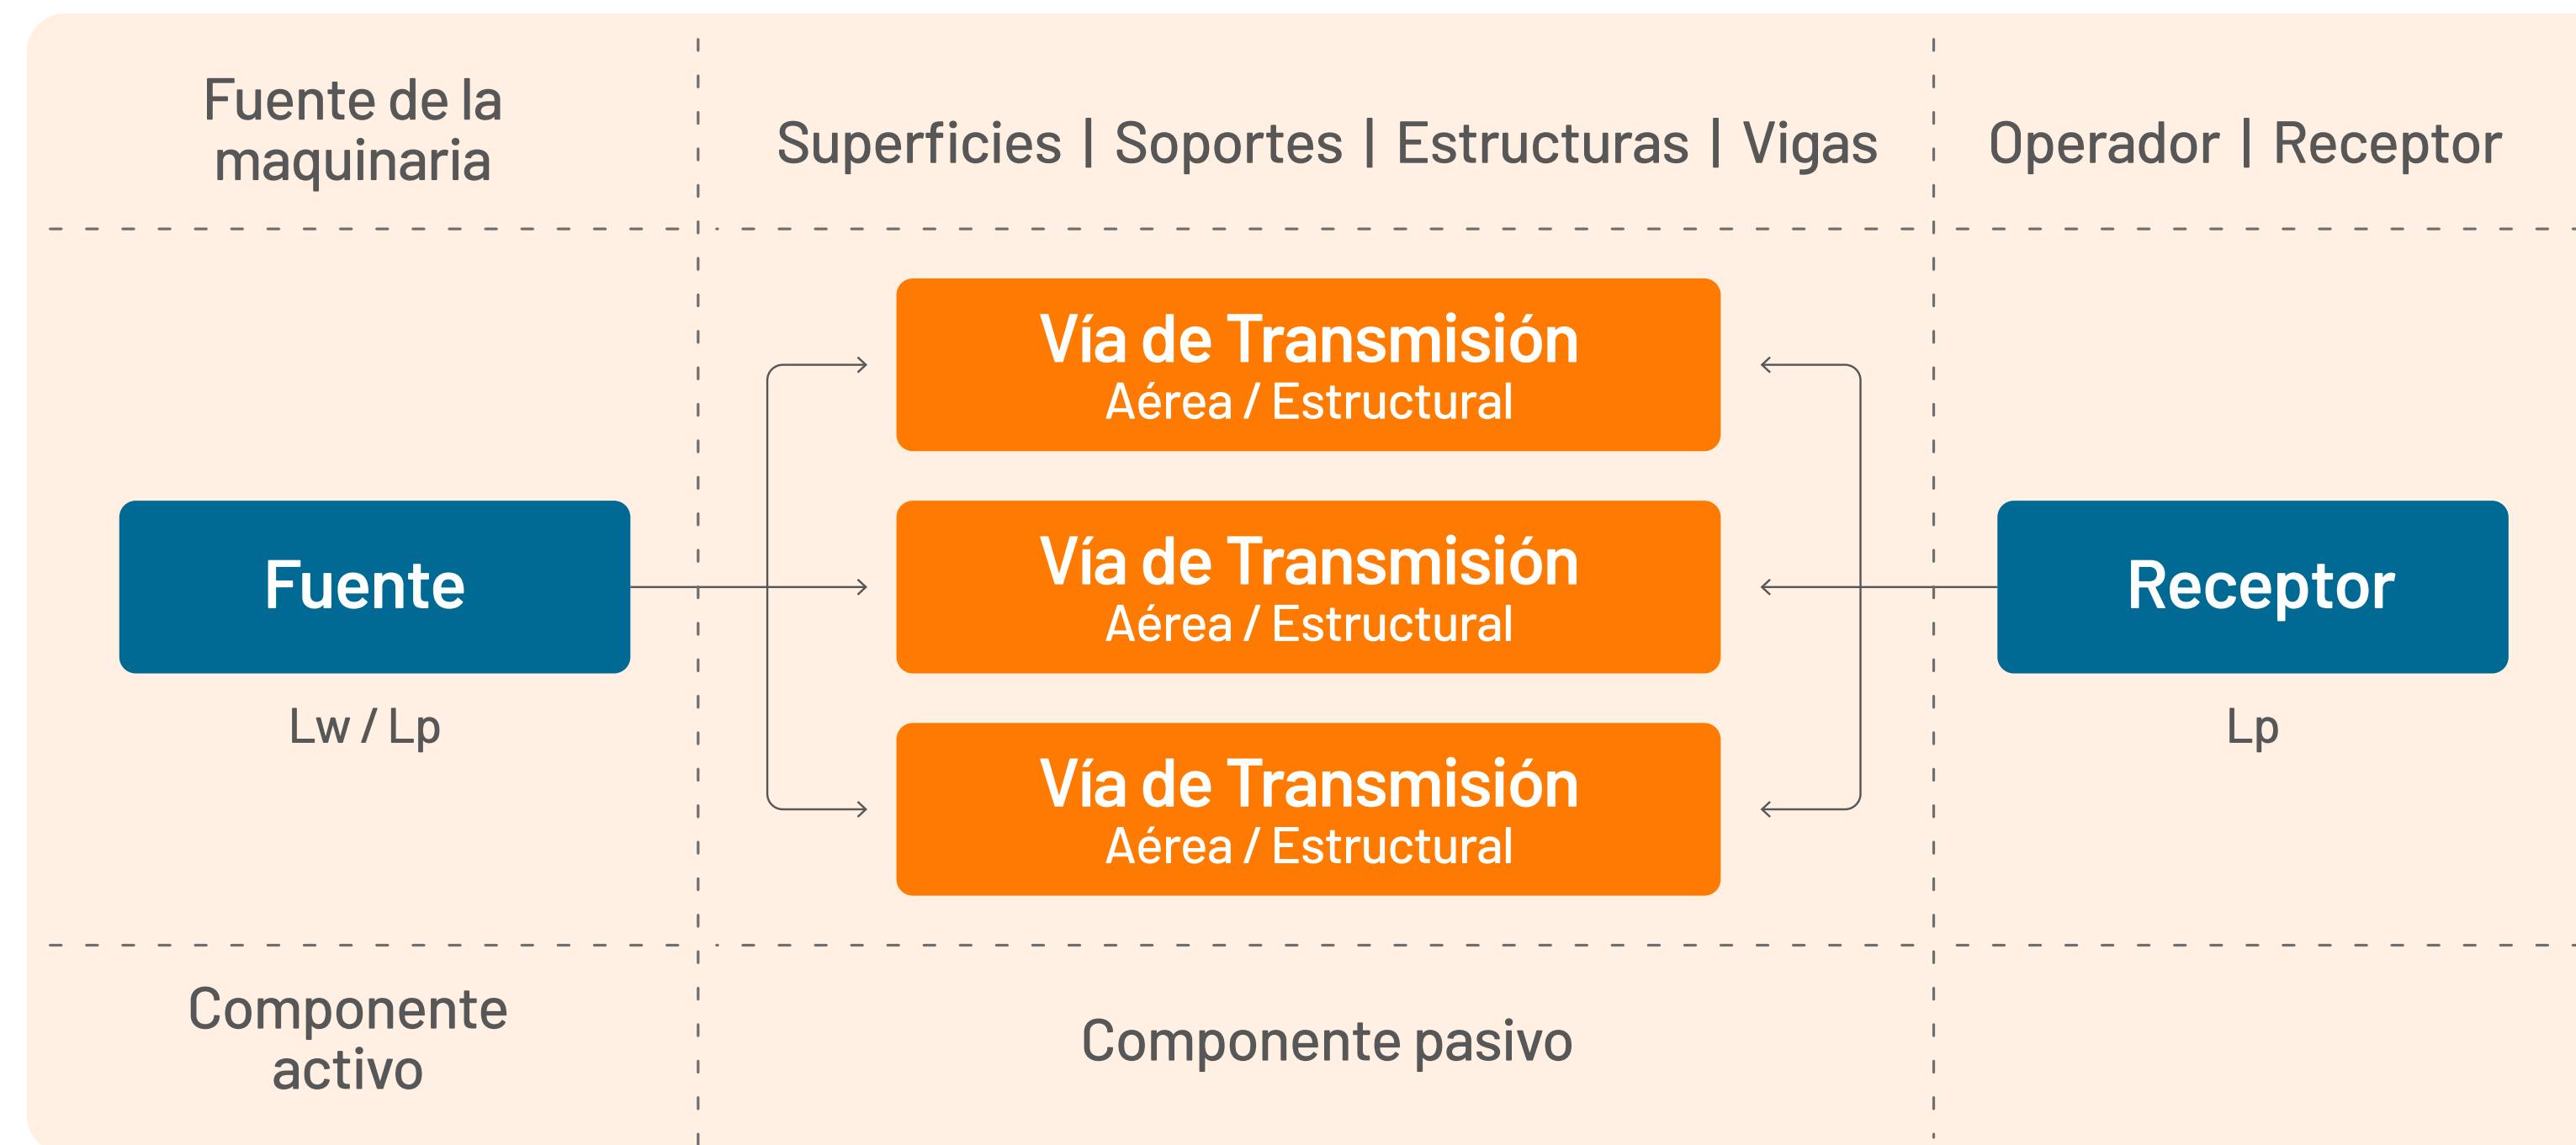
Fuente de la maquinaria

Superficies | Soportes | Estructuras | Vigas

Operador | Receptor

Fuente

Lw / Lp

Vía de Transmisión
Aérea / Estructural

Vía de Transmisión
Aérea / Estructural

Vía de Transmisión
Aérea / Estructural

Receptor

Lp

Componente activo

Componente pasivo